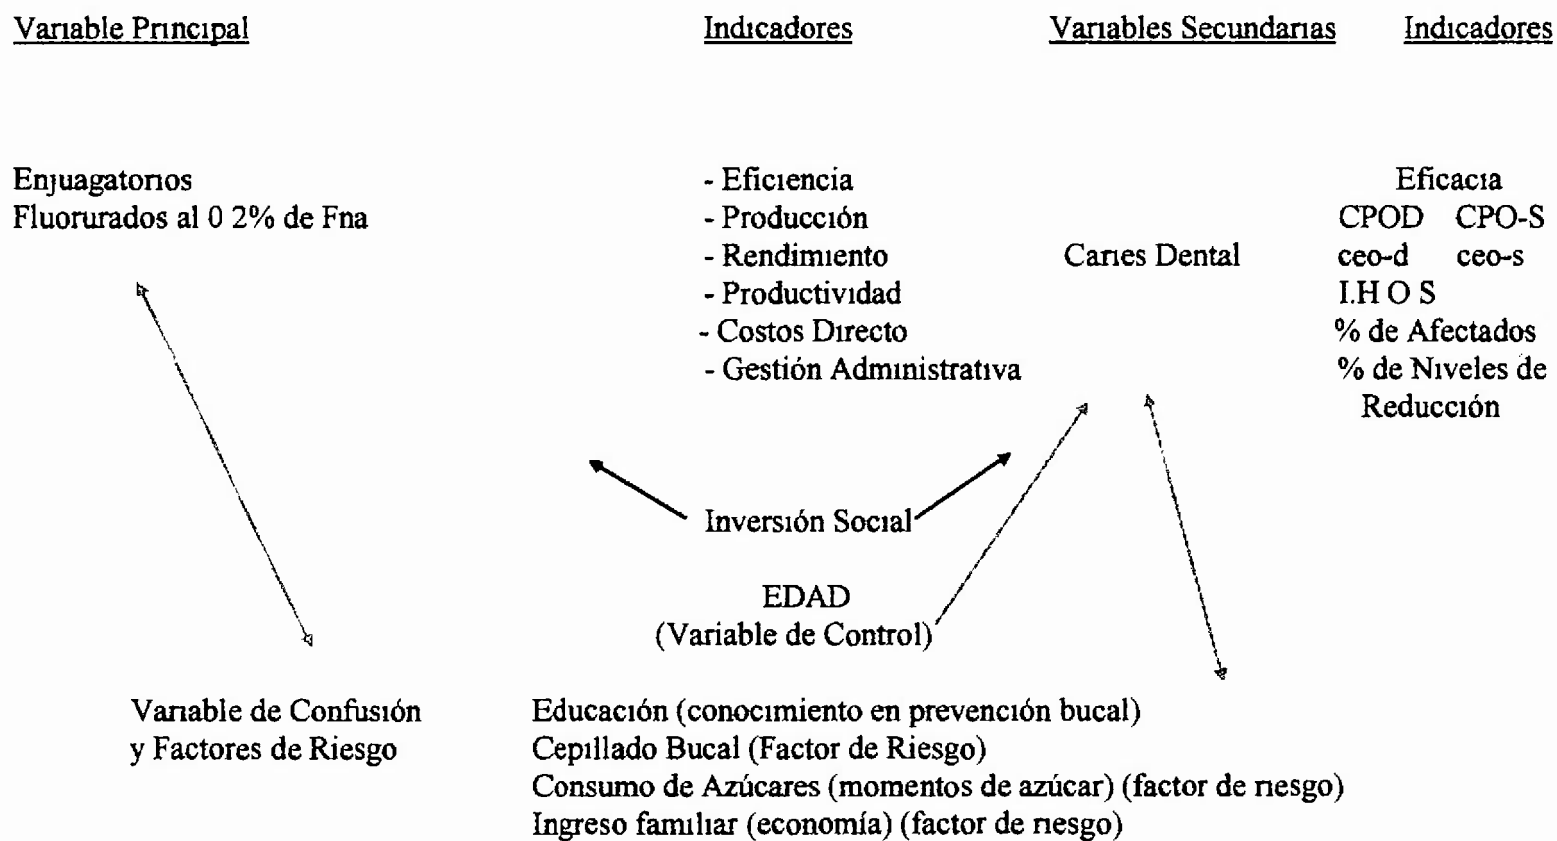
Varıable Prıncıpal

Indıcadores

Varıables Secundarıas

Indıcadores

Enjuagatorıos
Fluorurados al 0 2% de Fna

- Eficıencia
- Producción
- Rendimıento
- Productivıdad
- Costos Dırecto
- Gestión Admınistratıva

Carıes Dental

Eficacıa
CPOD CPO-S
ceo-d ceo-s
I.H O S
% de Afectados
% de Nıveles de Reducción

Inversión Socıal

EDAD
(Variable de Control)

Varıable de Confusıón
y Factores de Riesgo

Educación (conocımiento en prevencıón bucal)
Cepıllado Bucal (Factor de Riesgo)
Consumo de Azúcares (momentos de azúcar) (factor de rıesgo)
Ingreso famılıar (economía) (factor de rıesgo)